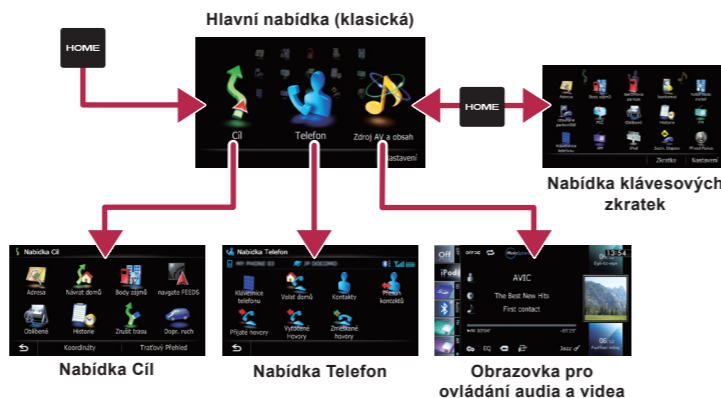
HOME

Hlavní nabídka (klasická)

Cíl

Telefon

Zdroj AV a obsah

Nastavení

HOME

Zkratka

Nastavení

Nabídka klávesových zkratek

Nabídka Cíl

Adresa

Návrat domů

Body zájmů

navigate FEEDS

Oblíbené

Historie

Zrušit trasu

Dopr. ruch

Koordináty

Traťový Přehled

Nabídka Cíl

Nabídka Telefon

Klávesnice telefonu

Volat domů

Kontakty

Přímé kontakty

Přijaté hovory

Vytočené hovory

Zmeškané hovory

Nabídka Telefon

Off

iPod

AVIC

The Best New Hits

First contact

EQ

12:54

Obrazovka pro ovládání audia a videa